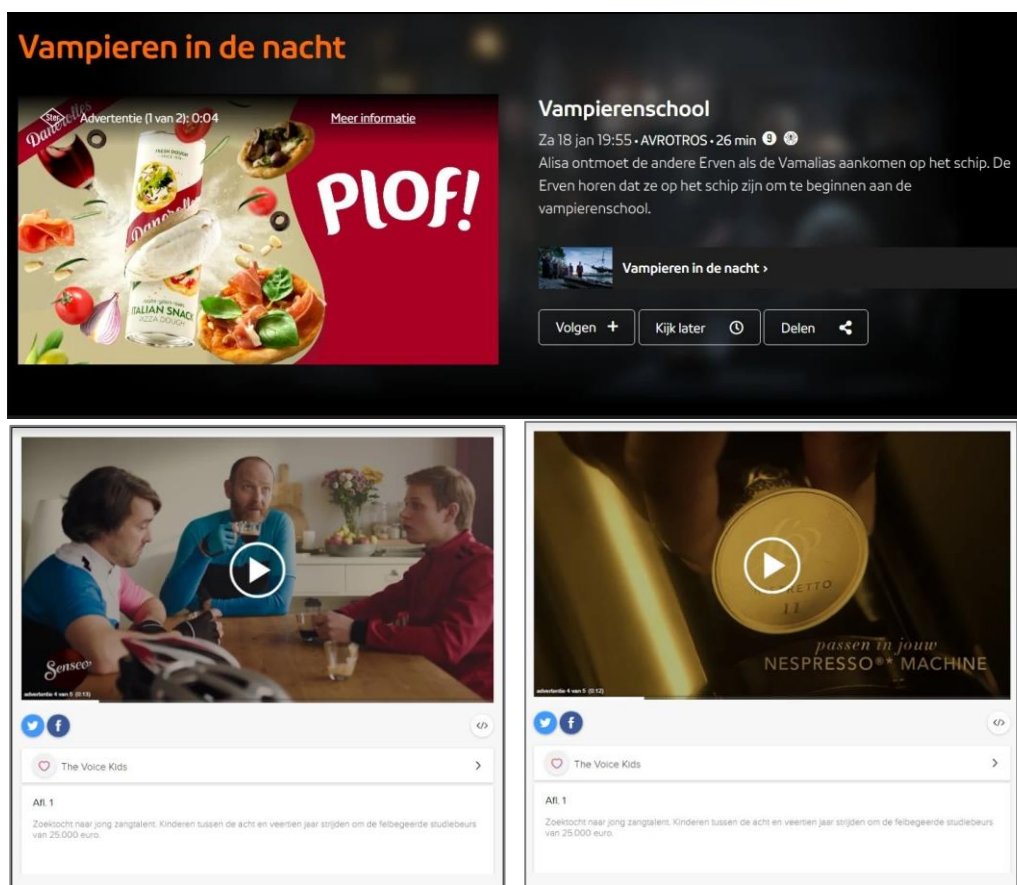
Vampieren in de nacht

Advertentie (1 van 2): 0:04

Meer informatie

Danerolles

PLOF!

ITALIAN SNACK PIZZA DOUGH

Vampierenschool

Za 18 jan 19:55 • AVROTROS • 26 min

Alisa ontmoet de andere Erven als de Vamalias aankomen op het schip. De Erven horen dat ze op het schip zijn om te beginnen aan de vampierenschool.

Vampieren in de nacht ›

Volgen +

Kijk later

Delen

Senseo

advertentie 4 van 5 (0:13)

The Voice Kids

Afl. 1

Zoektocht naar jong zangtalent. Kinderen tussen de acht en veertien jaar strijden om de felbegeerde studiebeurs van 25.000 euro.

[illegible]ETTO 11

passen in jouw NESPRESSO®* MACHINE

advertentie 4 van 5 (0:12)

The Voice Kids

Afl. 1

Zoektocht naar jong zangtalent. Kinderen tussen de acht en veertien jaar strijden om de felbegeerde studiebeurs van 25.000 euro.